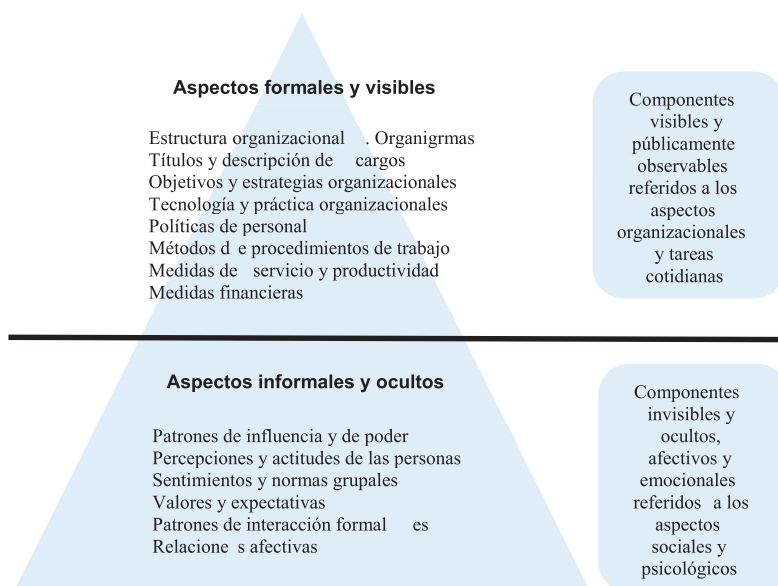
Aspectos formales y visibles

Estructura organizacional . Organigrmas
Títulos y descripción de cargos
Objetivos y estrategias organizacionales
Tecnología y práctica organizacionales
Políticas de personal
Métodos d e procedimientos de trabajo
Medidas de servicio y productividad
Medidas financieras

Componentes visibles y públicamente observables referidos a los aspectos organizacionales y tareas cotidianas

Aspectos informales y ocultos

Patrones de influencia y de poder
Percepciones y actitudes de las personas
Sentimientos y normas grupales
Valores y expectativas
Patrones de interacción formal es
Relacione s afectivas

Componentes invisibles y ocultos, afectivos y emocionales referidos a los aspectos sociales y psicológicos